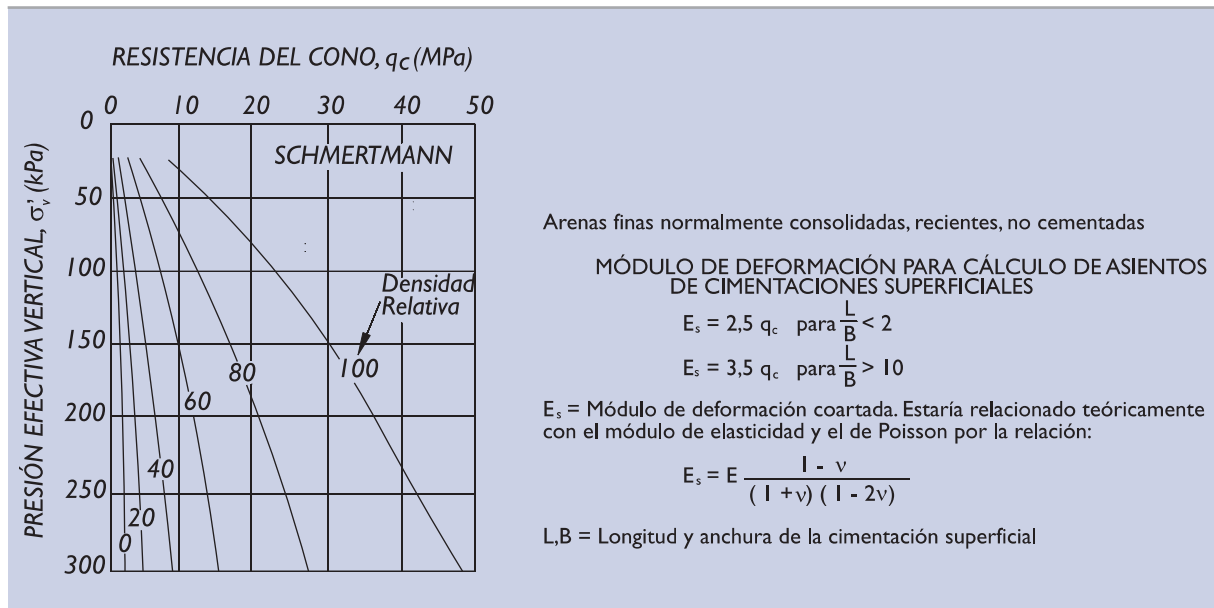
RESISTENCIA DEL CONO, $q_c$ (MPa)

0 10 20 30 40 50

0

50

100

150

200

250

300

PRESIÓN EFECTIVA VERTICAL, $\sigma'_v$ (kPa)

SCHMERTMANN

Densidad Relativa

100

80

60

40

20

0

Arenas finas normalmente consolidadas, recientes, no cementadas

MÓDULO DE DEFORMACIÓN PARA CÁLCULO DE ASIENTOS DE CIMENTACIONES SUPERFICIALES

$E_s = 2,5\ q_c$ para $\frac{L}{B} < 2$

$E_s = 3,5\ q_c$ para $\frac{L}{B} > 10$

$E_s$ = Módulo de deformación coartada. Estaría relacionado teóricamente con el módulo de elasticidad y el de Poisson por la relación:

$E_s = E \frac{1 - \nu}{(1 + \nu)(1 - 2\nu)}$

L,B = Longitud y anchura de la cimentación superficial